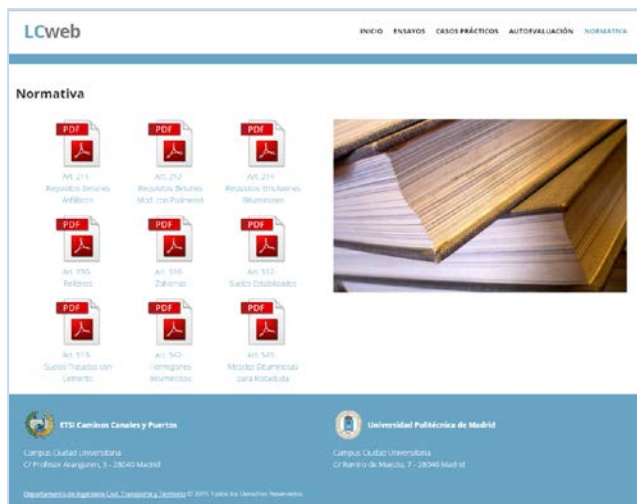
LCweb

INICIO ENSAYOS CASOS PRÁCTICOS AUTOEVALUACIÓN NORMATIVA

Normativa

PDF
Art. 211
Requisitos Betunes Asfálticos

PDF
Art. 212
Requisitos Betunes Mod. con Polímeros

PDF
Art. 213
Requisitos Emulsiones Bituminosas

PDF
Art. 330
Rellenos

PDF
Art. 510
Zahorras

PDF
Art. 512
Suelos Estabilizados

PDF
Art. 513
Suelos Tratados con Cemento

PDF
Art. 542
Hormigones Bituminosos

PDF
Art. 543
Mezclas Bituminosas para Rodadura

ETSI Caminos Canales y Puertos
Campus Ciudad Universitaria
C/ Profesor Aranguren, 3 - 28040 Madrid

Universidad Politécnica de Madrid
Campus Ciudad Universitaria
C/ Ramiro de Maeztu, 7 - 28040 Madrid

Departamento de Ingeniería Civil: Transporte y Territorio © 2015 Todos los Derechos Reservados